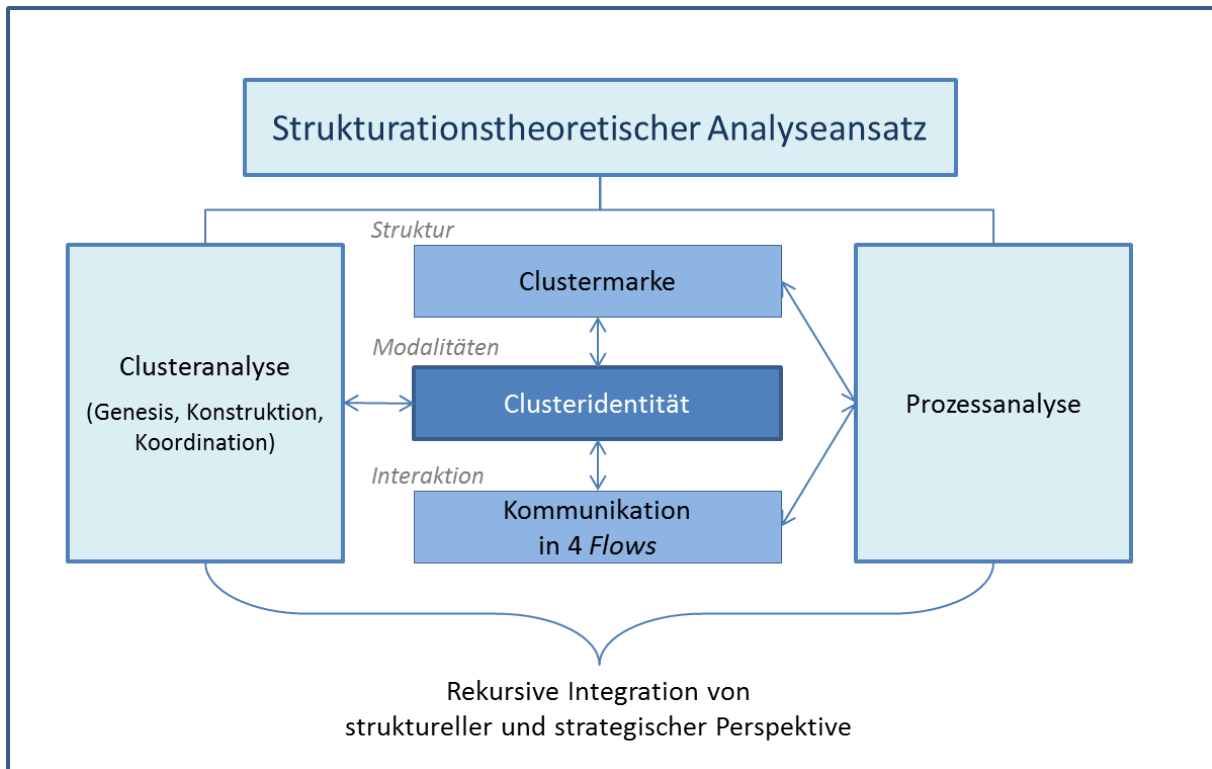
Strukturationstheoretischer Analyseansatz

Struktur

Clustermarke

Modalitäten

Clusteranalyse
(Genesis, Konstruktion, Koordination)

Clusteridentität

Prozessanalyse

Interaktion

Kommunikation in 4 *Flows*

Rekursive Integration von struktureller und strategischer Perspektive